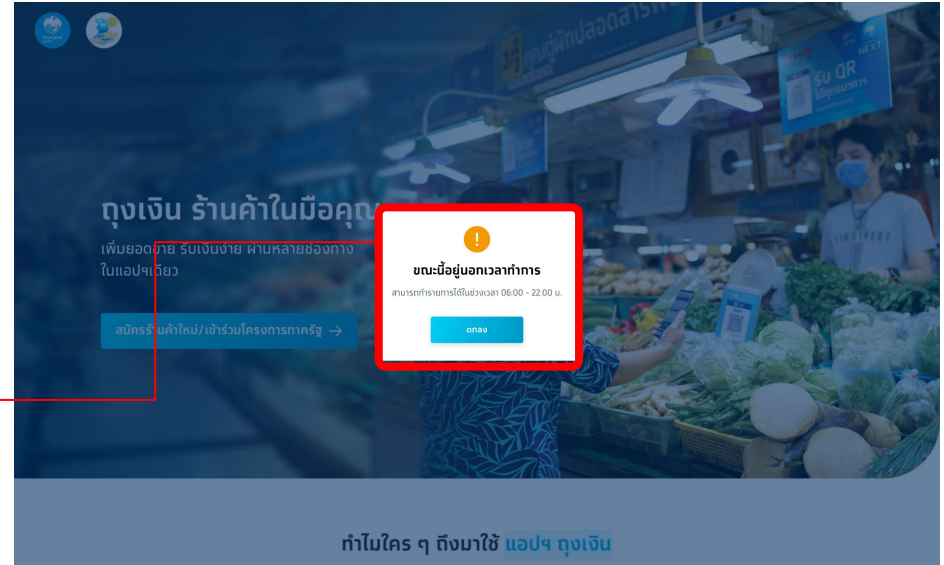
ถุงเงิน ร้านค้าในมือคุณ

เพิ่มยอดขาย รับเงินง่าย ผ่านหลายช่องทาง ในแอปฯเดียว

สมัครร้านค้าใหม่/เข้าร่วมโครงการภาครัฐ →

!

ขณะนี้อยู่นอกเวลาทำการ

สามารถทำรายการได้ในช่วงเวลา 06:00 - 22:00 น.

ตกลง

รับ QR

NEXT

ทำไมใคร ๆ ถึงมาใช้ แอปฯ ถุงเงิน